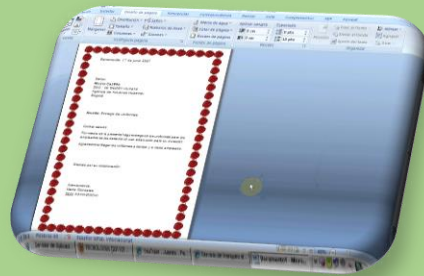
Diseño de página
Referencias
Correspondencia
Revisar
Vista
Complementos
Orientación
Tamaño
Columnas
Márgenes
Marca de agua
Color de página
Bordes de página
Fondo de página
Configurar página
Sangría
Espaciado
0 cm
0 cm
0 pto
10 pto
Párrafo
Traer al frente
Enviar al fondo
Ajuste del texto
Alinear
Agrupar
Girar
Organizar
Posición
Barcelona, 1 de junio 2007
Señor
Recibido por conformidad
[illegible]
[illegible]
Estimado señor:
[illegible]
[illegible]
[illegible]
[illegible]
Palabras: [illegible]
Español (alfab. internacional)
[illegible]
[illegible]
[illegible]
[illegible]